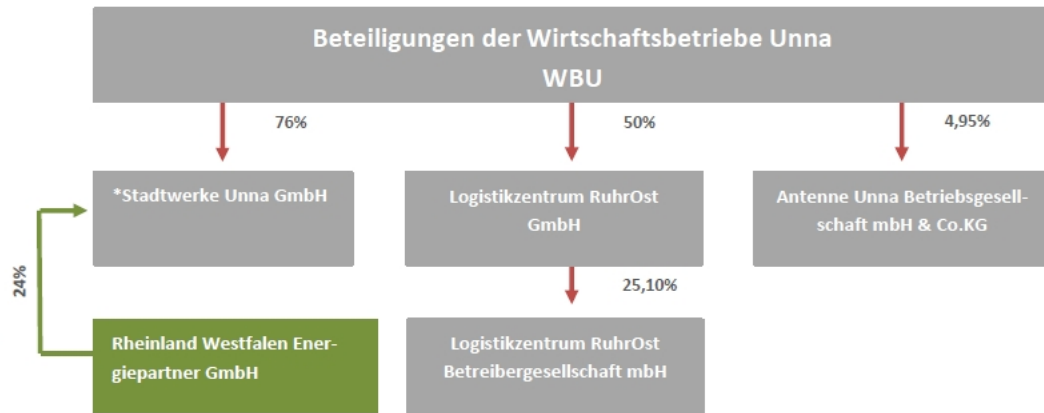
Beteiligungen der Wirtschaftsbetriebe Unna
WBU

76%

50%

4,95%

*Stadtwerke Unna GmbH

Logistikzentrum RuhrOst GmbH

Antenne Unna Betriebsgesellschaft mbH & Co.KG

24%

25,10%

Rheinland Westfalen Energiepartner GmbH

Logistikzentrum RuhrOst Betreibergesellschaft mbH